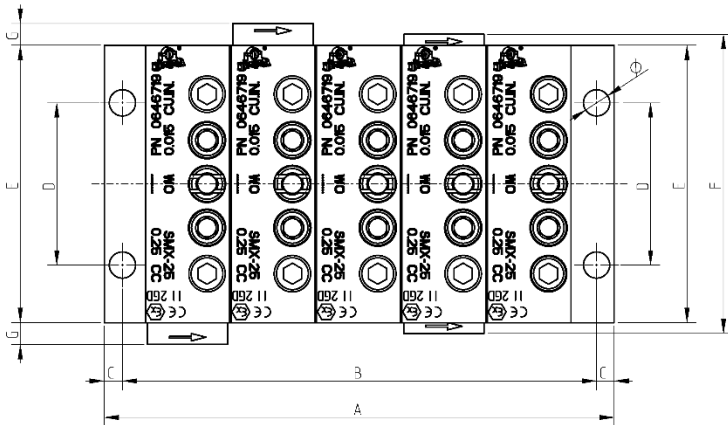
G
E
D
G
PN 064679
CU.IN.
0.016
MO
SMX-25
0.25
CC
II 2GD
CE
PN 064679
CU.IN.
0.016
MO
SMX-25
0.25
CC
II 2GD
CE
PN 064679
CU.IN.
0.016
MO
SMX-25
0.25
CC
II 2GD
CE
PN 064679
CU.IN.
0.016
MO
SMX-25
0.25
CC
II 2GD
CE
PN 064679
CU.IN.
0.015
MO
SMX-25
0.25
CC
II 2GD
CE
Φ
D
E
F
C
B
C
A